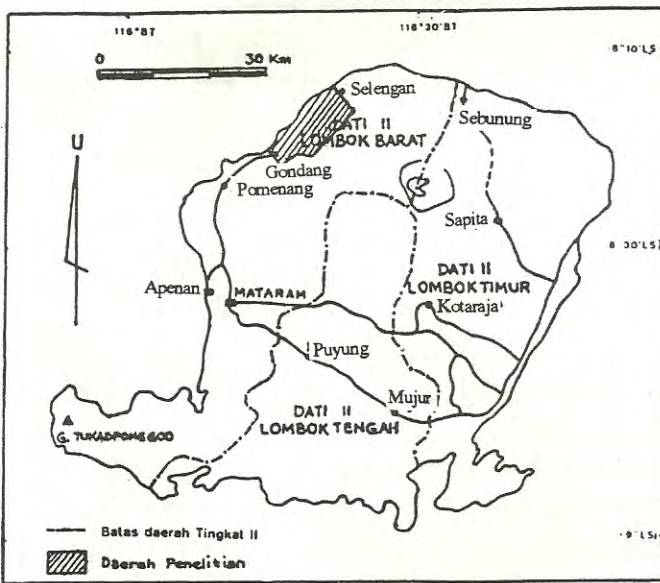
116°87
116°30'BT
8°10'LS
0
30 Km
U
Selengan
Sebunung
DATI II
LOMBOK BARAT
Gondang
Pomenang
Sapita
8°30'LS
Apenan
MATARAM
DATI II
LOMBOK TIMUR
Kotaraja
Puyung
Mujur
G. TUKADPONEGOD
DATI II
LOMBOK TENGAH
Batas daerah Tingkat II
9°LS
Daerah Penelitian